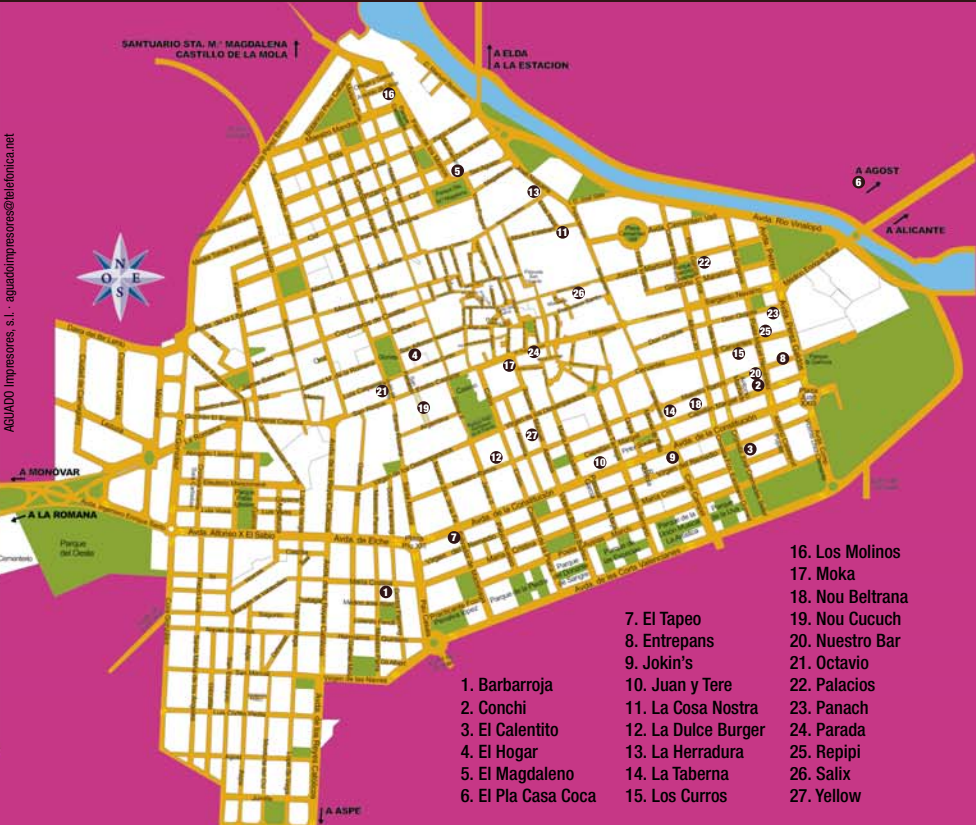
SANTUARIO STA. Mª MAGDALENA
CASTILLO DE LA MOLA

A ELDA
A LA ESTACION

A AGOST

A ALICANTE

A MONOVAR

A LA ROMANA

A ASPE

N
O E
S

AGUADO Impresores, s.l. · aguadoimpresores@telefonica.net

Avda. Rio Vinalopó
Avda. de la Constitución
Avda. Alfonso X El Sabio
Avda. de Elche
Avda. de las Corts Valencianes
Parque del Oeste

1 2 3 4 5 6 7 8 9 10 11 12 13 14 15 16 17 18 19 20 21 22 23 24 25 26 27

1. Barbarroja
2. Conchi
3. El Calentito
4. El Hogar
5. El Magdaleno
6. El Pla Casa Coca

7. El Tapeo
8. Entrepans
9. Jokin's
10. Juan y Tere
11. La Cosa Nostra
12. La Dulce Burger
13. La Herradura
14. La Taberna
15. Los Curros

16. Los Molinos
17. Moka
18. Nou Beltrana
19. Nou Cucuch
20. Nuestro Bar
21. Octavio
22. Palacios
23. Panach
24. Parada
25. Repipi
26. Salix
27. Yellow